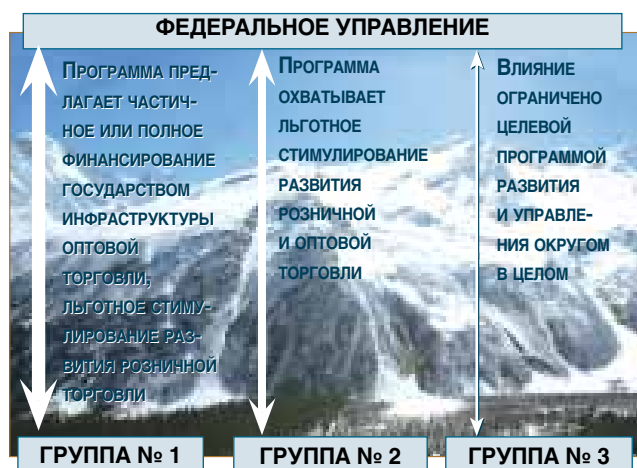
ФЕДЕРАЛЬНОЕ УПРАВЛЕНИЕ

ПРОГРАММА ПРЕДЛАГАЕТ ЧАСТИЧНОЕ ИЛИ ПОЛНОЕ ФИНАНСИРОВАНИЕ ГОСУДАРСТВОМ ИНФРАСТРУКТУРЫ ОПТОВОЙ ТОРГОВЛИ; ЛЬГОТНОЕ СТИМУЛИРОВАНИЕ РАЗВИТИЯ РОЗНИЧНОЙ ТОРГОВЛИ

ПРОГРАММА ОХВАТЫВАЕТ ЛЬГОТНОЕ СТИМУЛИРОВАНИЕ РАЗВИТИЯ РОЗНИЧНОЙ И ОПТОВОЙ ТОРГОВЛИ

ВЛИЯНИЕ ОГРАНИЧЕНО ЦЕЛЕВОЙ ПРОГРАММОЙ РАЗВИТИЯ И УПРАВЛЕНИЯ ОКРУГОМ В ЦЕЛОМ

ГРУППА № 1

ГРУППА № 2

ГРУППА № 3